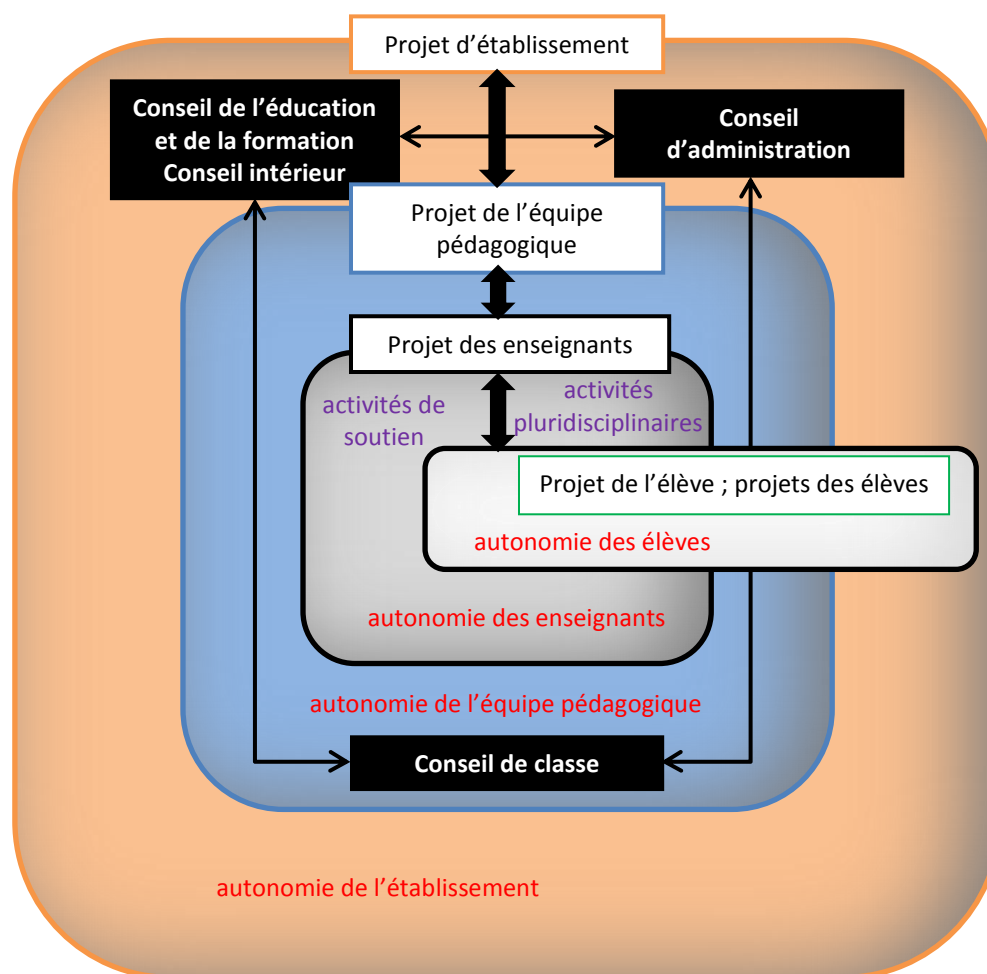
Projet d'établissement

Conseil de l'éducation et de la formation Conseil intérieur

Conseil d'administration

Projet de l'équipe pédagogique

Projet des enseignants

activités de soutien

activités pluridisciplinaires

Projet de l'élève ; projets des élèves

autonomie des élèves

autonomie des enseignants

autonomie de l'équipe pédagogique

Conseil de classe

autonomie de l'établissement